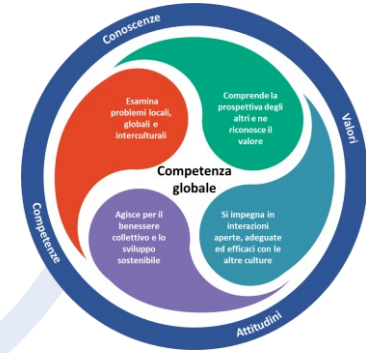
Conoscenze

Valori

Attitudini

Competenze

Esamina problemi locali, globali e interculturali

Comprende la prospettiva degli altri e ne riconosce il valore

Competenza globale

Agisce per il benessere collettivo e lo sviluppo sostenibile

Si impegna in interazioni aperte, adeguate ed efficaci con le altre culture